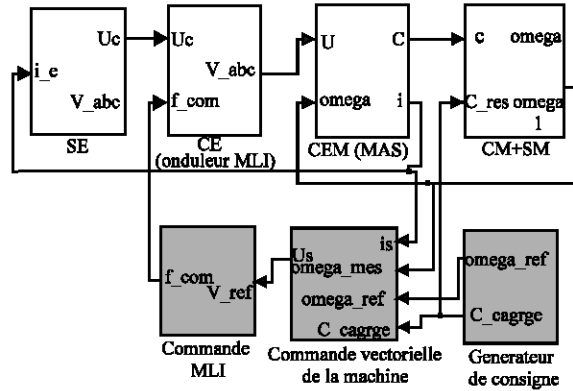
Uc
i_e
V_abc
SE

Uc
V_abc
f_com
CE
(onduleur MLI)

U
C
omega
i
CEM (MAS)

c
omega
C_res omega
1
CM+SM

f_com
V_ref
Commande
MLI

Us
is
omega_mes
omega_ref
C_cagrge
Commande vectorielle
de la machine

omega_ref
C_cagrge
Generateur
de consigne